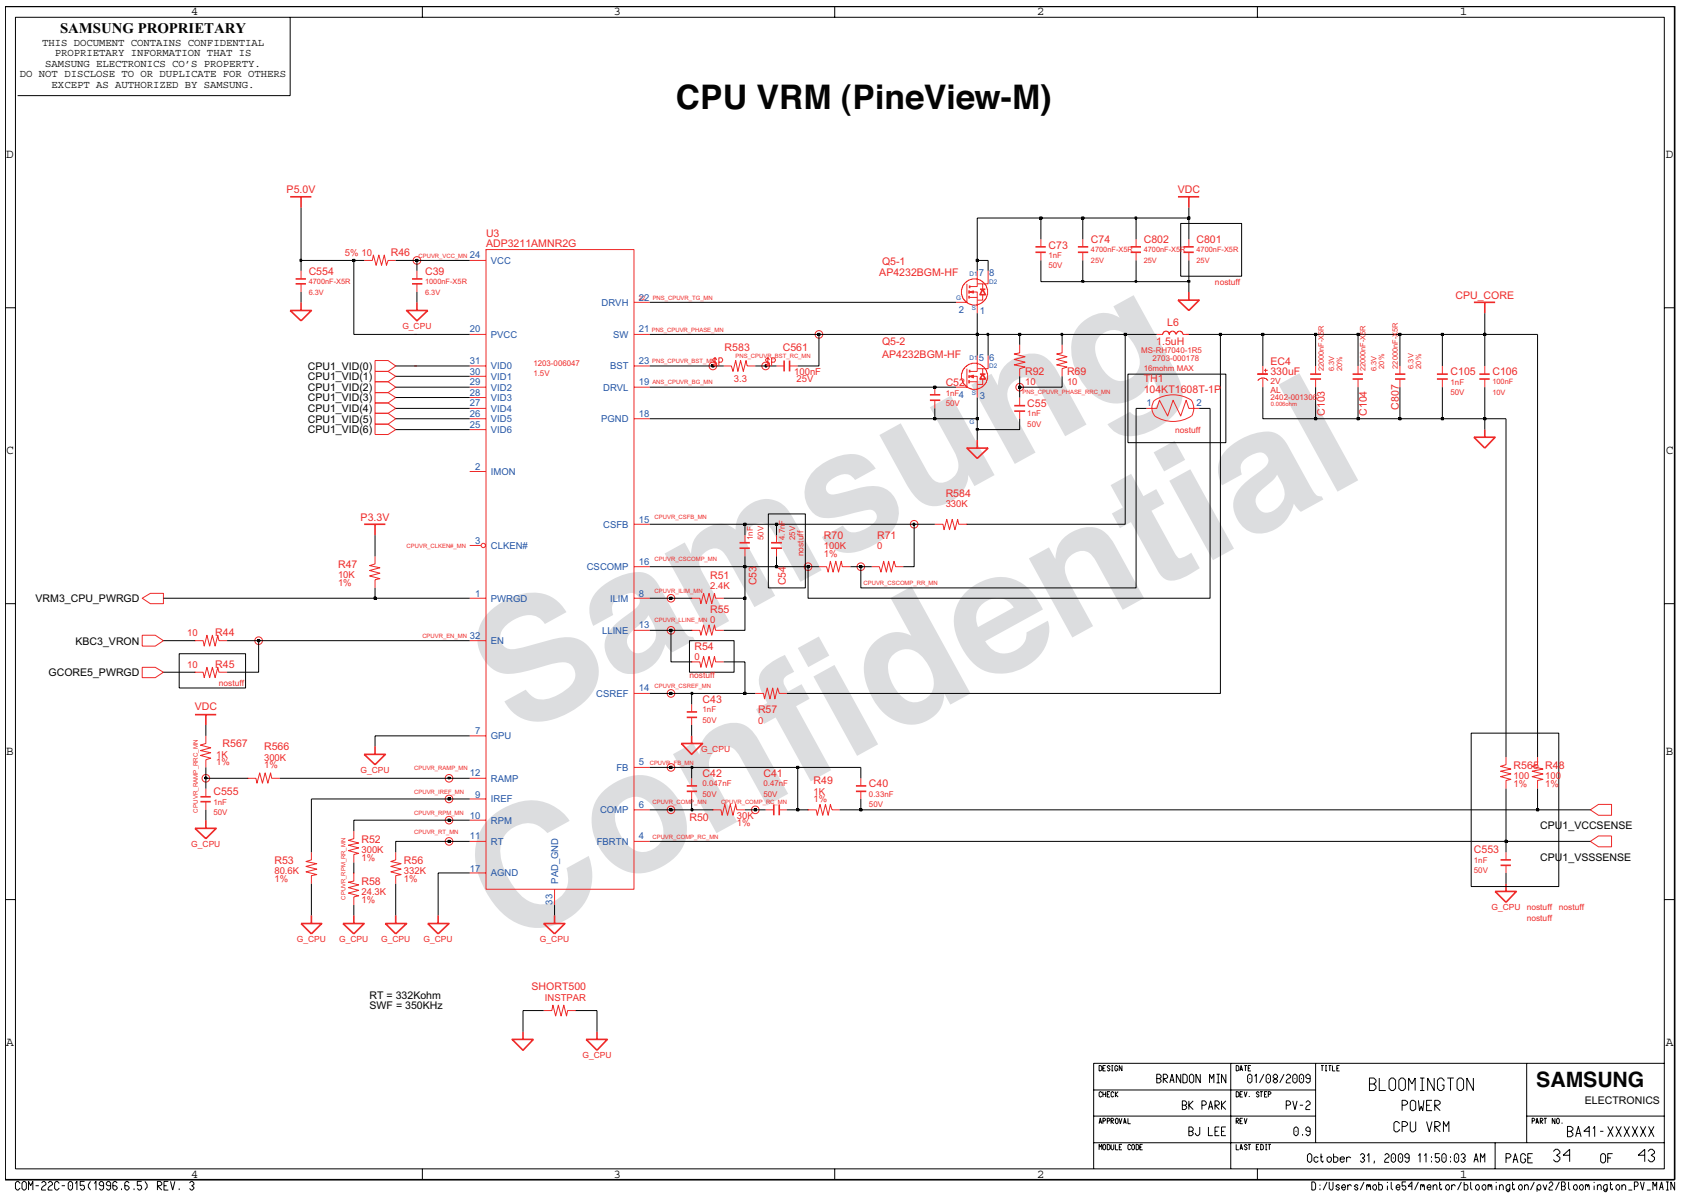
4 3 2 1

SAMSUNG PROPRIETARY
THIS DOCUMENT CONTAINS CONFIDENTIAL PROPRIETARY INFORMATION THAT IS SAMSUNG ELECTRONICS CO'S PROPERTY. DO NOT DISCLOSE TO OR DUPLICATE FOR OTHERS EXCEPT AS AUTHORIZED BY SAMSUNG.

CPU VRM (PineView-M)

D D

P5.0V
5% 10 R46 CPUVR_VCC_MN 24 VCC
C554 4700nF-X5R 6.3V
C39 1000nF-X5R 6.3V
G_CPU
20 PVCC
U3
ADP3211AMNR2G

CPU1_VID(0) 31 VID0
CPU1_VID(1) 30 VID1
CPU1_VID(2) 29 VID2
CPU1_VID(3) 28 VID3
CPU1_VID(4) 27 VID4
CPU1_VID(5) 26 VID5
CPU1_VID(6) 25 VID6
1203-006047 1.5V

2 IMON

P3.3V
CPUVR_CLKEN#_MN 3 CLKEN#
R47 10K 1%
VRM3_CPU_PWRGD 1 PWRGD
KBC3_VRON 10 R44 CPUVR_EN_MN 32 EN
GCORE5_PWRGD 10 R45 nostuff

VDC
R567 1K 1%
R566 300K 1%
CPUVR_RAMP_RRC_MN
C555 1nF 50V
G_CPU
7 GPU
G_CPU
CPUVR_RAMP_MN 12 RAMP
CPUVR_IREF_MN 9 IREF
CPUVR_RPM_MN 10 RPM
CPUVR_RT_MN 11 RT
17 AGND
R53 80.6K 1%
R52 300K 1%
CPUVR_RPM_PR_MN
R58 24.3K 1%
R56 332K 1%
G_CPU G_CPU G_CPU G_CPU
PAD_GND 33 G_CPU

DRVH 22 PNS_CPUVR_TG_MN
SW 21 PNS_CPUVR_PHASE_MN
BST 23 PNS_CPUVR_BST_MN
R583 3.3
C561 100nF 25V
PNS_CPUVR_BST_RC_MN
DRVL 19 ANS_CPUVR_BG_MN
PGND 18

Q5-1 AP4232BGM-HF
Q5-2 AP4232BGM-HF
VDC
C73 1nF 50V
C74 4700nF-X5R 25V
C802 4700nF-X5R 25V
C801 4700nF-X5R 25V
nostuff
L6 1.5uH MS-RH7040-1R5 2703-000176 18mohm MAX
CPU_CORE
C52 1nF 50V
R92 10
R69 10
PNS_CPUVR_PHASE_RRC_MN
C55 1nF 50V
TH1 104KT1608T-1P nostuff
EC4 330uF 2V AL 2402-001306 0.006ohm
C103 22000nF-X5R 6.3V 20%
C104 22000nF-X5R 6.3V 20%
C807 22000nF-X5R 6.3V 20%
C105 1nF 50V
C106 100nF 10V

C C

R584 330K
CSFB 15 CPUVR_CSFB_MN
C53 1nF 50V
C54 4.7nF 25V nostuff
R70 100K 1%
R71 0
CSCOMP 16 CPUVR_CSCOMP_MN
CPUVR_CSCOMP_RR_MN
ILIM 8 CPUVR_ILIM_MN R51 2.4K
LLINE 13 CPUVR_LLINE_MN R55 0
R54 0 nostuff
CSREF 14 CPUVR_CSREF_MN
C43 1nF 50V
R57 0
G_CPU

B B

FB 5 CPUVR_FB_MN
C42 0.047nF 50V
C41 0.47nF 50V
R49 1K 1%
C40 0.33nF 50V
COMP 6 CPUVR_COMP_MN
CPUVR_COMP_RC_MN
R50 30K 1%
FBRTN 4 CPUVR_COMP_RC_MN
R565 100 1%
R48 100 1%
CPU1_VCCSENSE
CPU1_VSSSENSE
C553 1nF 50V
G_CPU nostuff nostuff nostuff

Samsung Confidential

RT = 332Kohm
SWF = 350KHz

SHORT500 INSTPAR
G_CPU

A A

| DESIGN BRANDON MIN | DATE 01/08/2009 | TITLE BLOOMINGTON POWER CPU VRM | SAMSUNG ELECTRONICS |
|---|---|---|---|
| CHECK BK PARK | DEV. STEP PV-2 | | PART NO. BA41-XXXXXX |
| APPROVAL BJ LEE | REV 0.9 | | |
| MODULE CODE | LAST EDIT October 31, 2009 11:50:03 AM | | PAGE 34 OF 43 |

4 3 2 1
COM-22C-015(1996.6.5) REV. 3
D:/Users/mobile54/mentor/bloomington/pv2/Bloomington_PV_MAIN